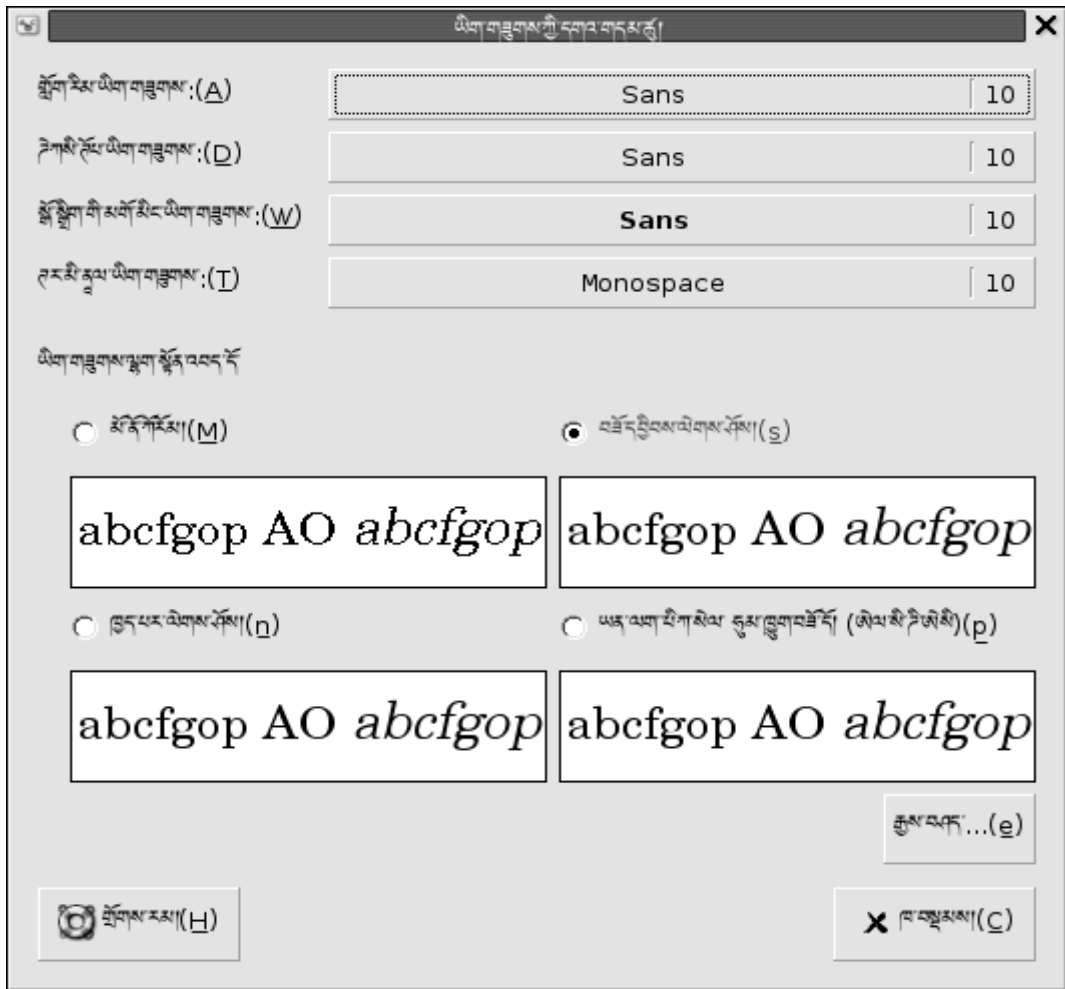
ཡིག་གཟུགས་ཀྱི་དགའ་གདམ་མཆོག

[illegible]:(A)
Sans 10

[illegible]:(D)
Sans 10

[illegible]:(W)
Sans 10

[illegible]:(T)
Monospace 10

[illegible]

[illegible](M)
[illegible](s)

abcfgop AO abcfgop
abcfgop AO abcfgop

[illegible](n)
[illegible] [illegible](p)

abcfgop AO abcfgop
abcfgop AO abcfgop

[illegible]...(e)

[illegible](H)
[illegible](C)